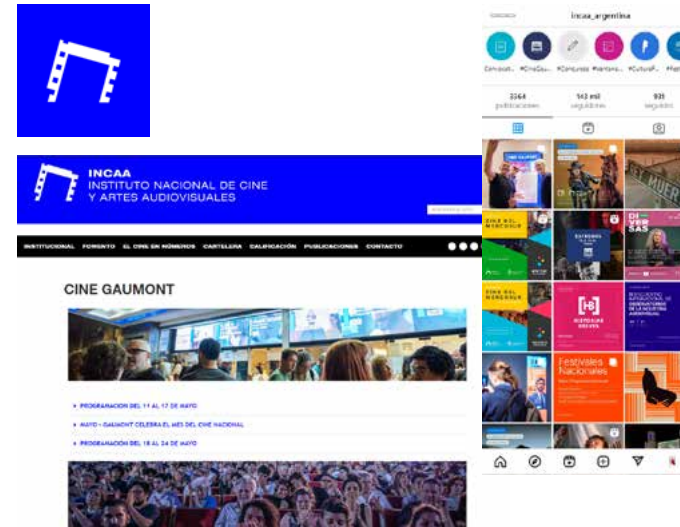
INCAA
INSTITUTO NACIONAL DE CINE
Y ARTES AUDIOVISUALES

INSTITUCIONAL FOMENTO EL CINE EN NÚMEROS CARTELERA CALIFICACIÓN PUBLICACIONES CONTACTO

CINE GAUMONT

PROGRAMACION DEL 11 AL 17 DE MAYO
MAYO - GAUMONT CELEBRA EL MES DEL CINE NACIONAL
PROGRAMACION DEL 18 AL 24 DE MAYO

incaa_argentina

Convocat... #CineGau... #Concursos #Historias... #CulturaP...

2364 publicaciones
142 mil seguidores
931 seguidos

CINE DEL MERCOSUR
DIVERSAS
CINE DEL MERCOSUR
HISTORIAS BREVES
Festivales Nacionales